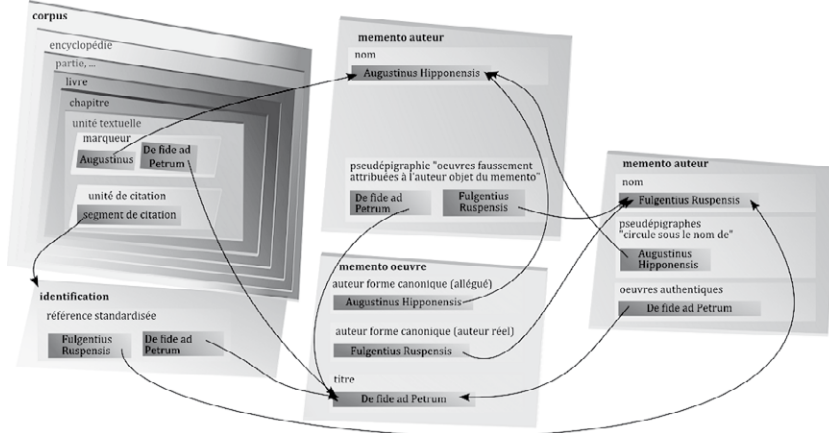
corpus

encyclopédie

partie, ...

livre

chapitre

unité textuelle

marqueur

Augustinus

De fide ad Petrum

unité de citation

segment de citation

identification

référence standardisée

Fulgentius Ruspensis

De fide ad Petrum

memento auteur

nom

Augustinus Hipponensis

pseudépigraphie "oeuvres faussement attribuées à l'auteur objet du memento"

De fide ad Petrum

Fulgentius Ruspensis

memento oeuvre

auteur forme canonique (allégué)

Augustinus Hipponensis

auteur forme canonique (auteur réel)

Fulgentius Ruspensis

titre

De fide ad Petrum

memento auteur

nom

Fulgentius Ruspensis

pseudépigraphes "circule sous le nom de"

Augustinus Hipponensis

oeuvres authentiques

De fide ad Petrum